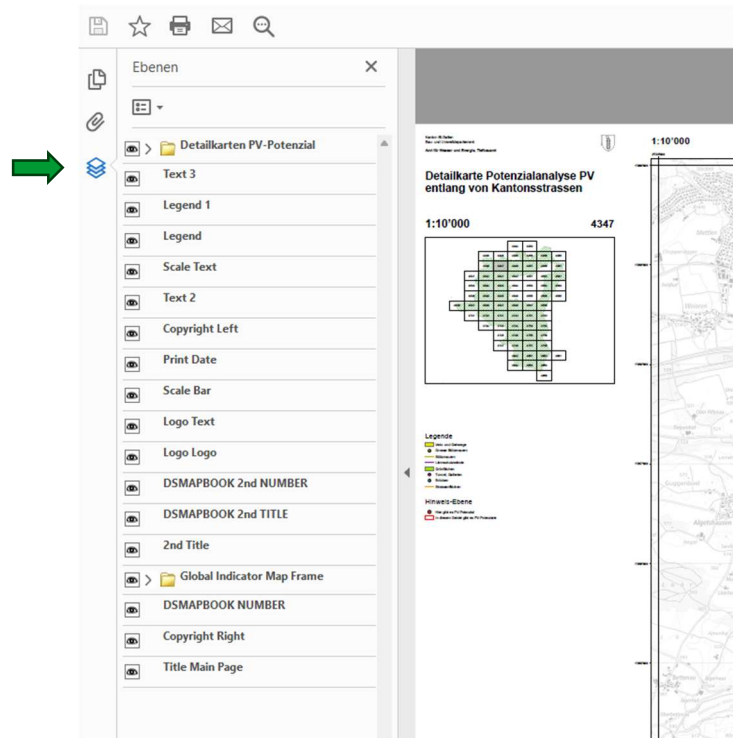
Ebenen

Detailkarten PV-Potenzial
Text 3
Legend 1
Legend
Scale Text
Text 2
Copyright Left
Print Date
Scale Bar
Logo Text
Logo Logo
DSMAPBOOK 2nd NUMBER
DSMAPBOOK 2nd TITLE
2nd Title
Global Indicator Map Frame
DSMAPBOOK NUMBER
Copyright Right
Title Main Page

Detailkarte Potenzialanalyse PV entlang von Kantonsstrassen

1:10'000

4347

Legende

Hinweis-Ebene

1:10'000